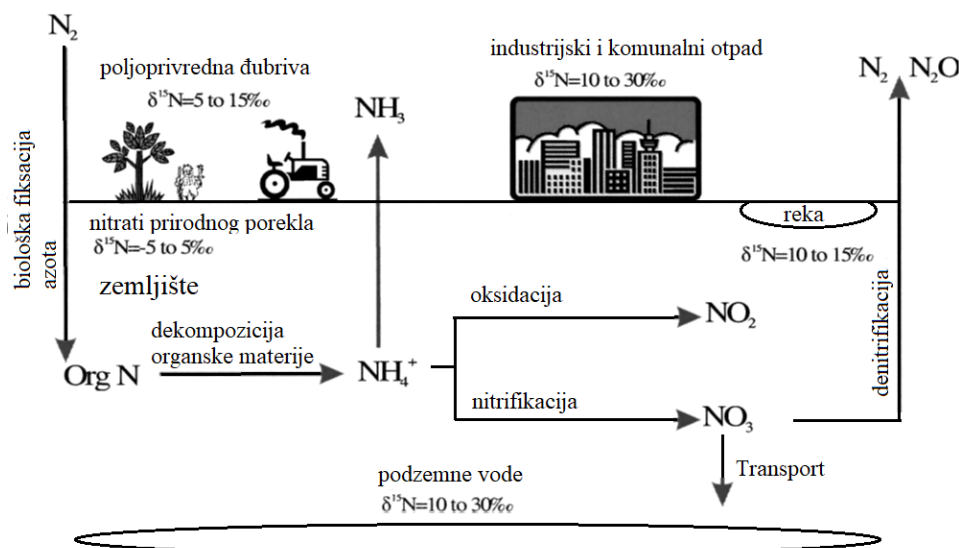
$N_2$

poljoprivredna đubriva
$\delta^{15}N$=5 to 15‰

$NH_3$

industrijski i komunalni otpad
$\delta^{15}N$=10 to 30‰

$N_2$ $N_2O$

biološka fiksacija azota

nitrati prirodnog porekla
$\delta^{15}N$=-5 to 5‰

zemljište

reka
$\delta^{15}N$=10 to 15‰

oksidacija

$NO_2$

dekompozicija organske materije

Org N

$NH_4^+$

nitrifikacija

$NO_3$

denitrifikacija

Transport

podzemne vode
$\delta^{15}N$=10 to 30‰